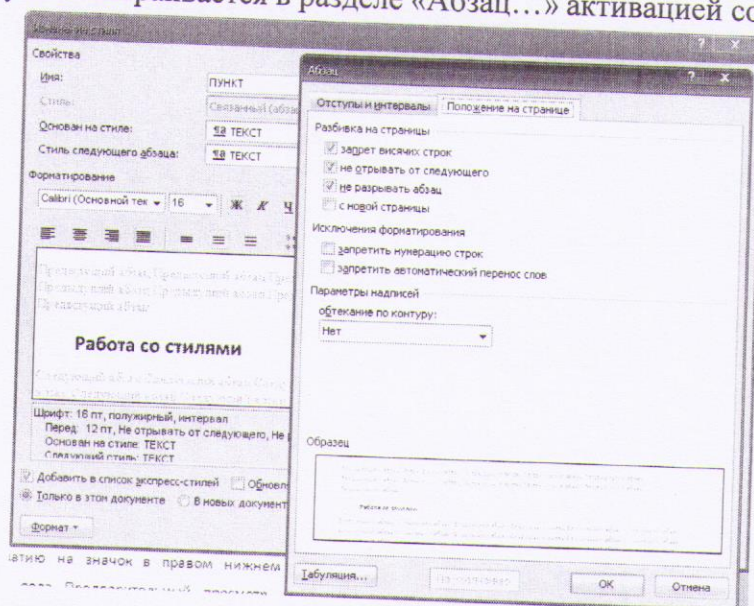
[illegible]авливается в разделе «Абзац…» активацией со

Изменение стиля

Свойства

Имя: ПУНКТ

Стиль: Связанный (абзац

Основан на стиле: ТЕКСТ

Стиль следующего абзаца: ТЕКСТ

Форматирование

Calibri (Основной тек 16 Ж К Ч

Предыдущий абзац Предыдущий абзац Предыдущий абзац Предыдущий абзац Предыдущий абзац

Работа со стилями

Следующий абзац Следующий абзац

Шрифт: 16 пт, полужирный, интервал
Перед: 12 пт, Не отрывать от следующего, Не
Основан на стиле: ТЕКСТ
Следующий стиль: ТЕКСТ

Добавить в список экспресс-стилей Обновл

Только в этом документе В новых документ

Формат

атию на значок в правом нижнем

Абзац

Отступы и интервалы Положение на странице

Разбивка на страницы

запрет висячих строк

не отрывать от следующего

не разрывать абзац

с новой страницы

Исключения форматирования

запретить нумерацию строк

запретить автоматический перенос слов

Параметры надписей

обтекание по контуру:

Нет

Образец

Работа со стилями

Табуляция... По умолчанию ОК Отмена